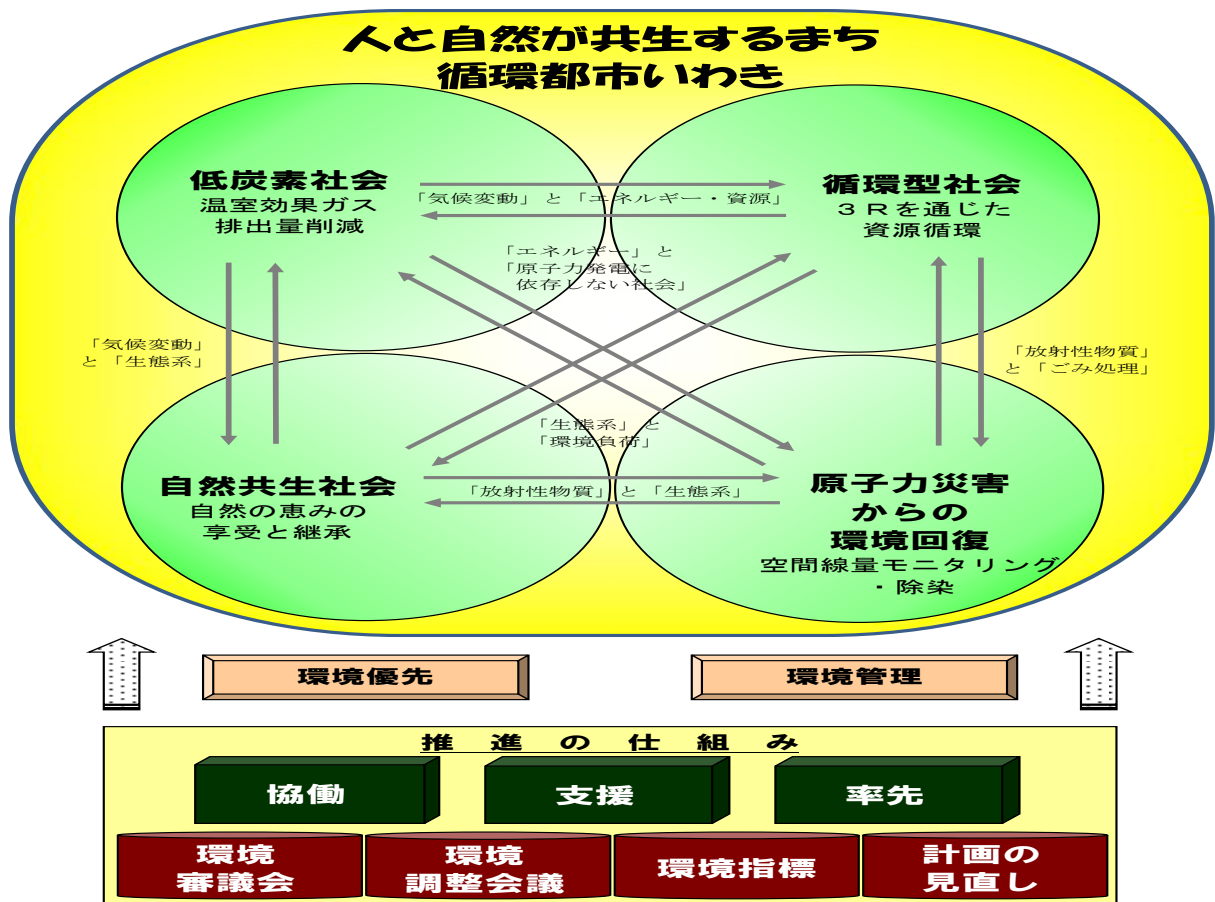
人と自然が共生するまち
循環都市いわき

低炭素社会
温室効果ガス
排出量削減

「気候変動」と「エネルギー・資源」

循環型社会
３Ｒを通じた
資源循環

「エネルギー」と
「原子力発電に
依存しない社会」

「気候変動」
と「生態系」

「放射性物質」
と「ごみ処理」

「生態系」と
「環境負荷」

自然共生社会
自然の恵みの
享受と継承

「放射性物質」と「生態系」

原子力災害
からの
環境回復
空間線量モニタリング
・除染

環境優先

環境管理

推進の仕組み

協働

支援

率先

環境
審議会

環境
調整会議

環境指標

計画の
見直し